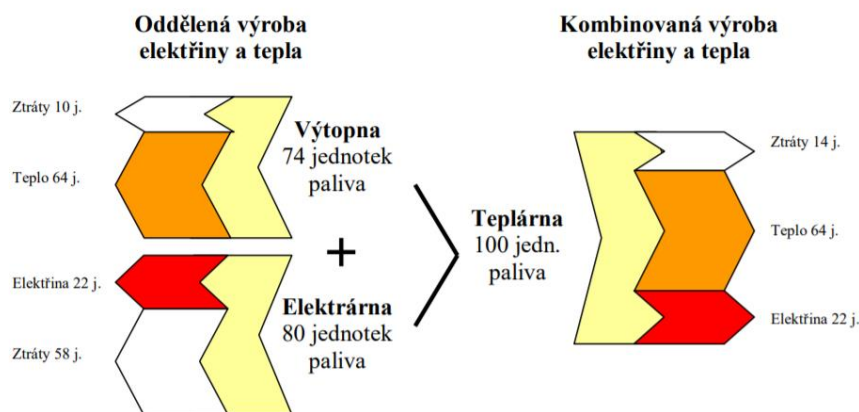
Oddělená výroba elektřiny a tepla

Ztráty 10 j.

Teplo 64 j.

Výtopna
74 jednotek paliva

+

Elektřina 22 j.

Ztráty 58 j.

Elektrárna
80 jednotek paliva

Kombinovaná výroba elektřiny a tepla

Teplárna
100 jedn. paliva

Ztráty 14 j.

Teplo 64 j.

Elektřina 22 j.